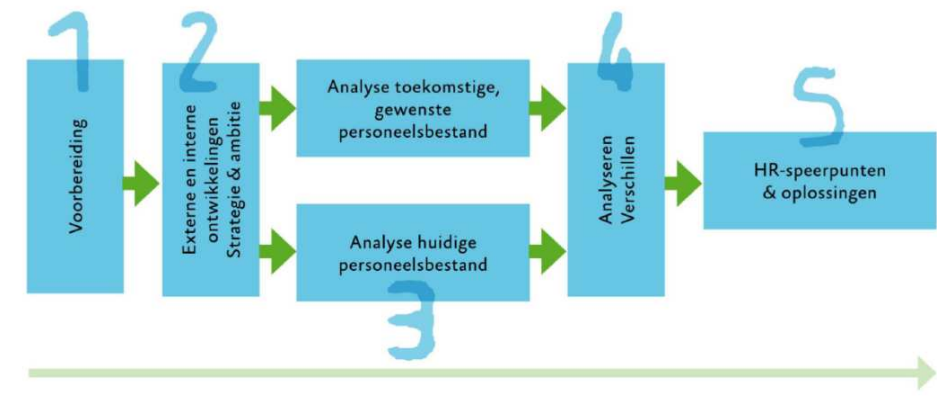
1

Voorbereiding

2

Externe en interne ontwikkelingen Strategie & ambitie

Analyse toekomstige, gewenste personeelsbestand

Analyse huidige personeelsbestand

3

4

Analyseren Verschillen

5

HR-speerpunten & oplossingen